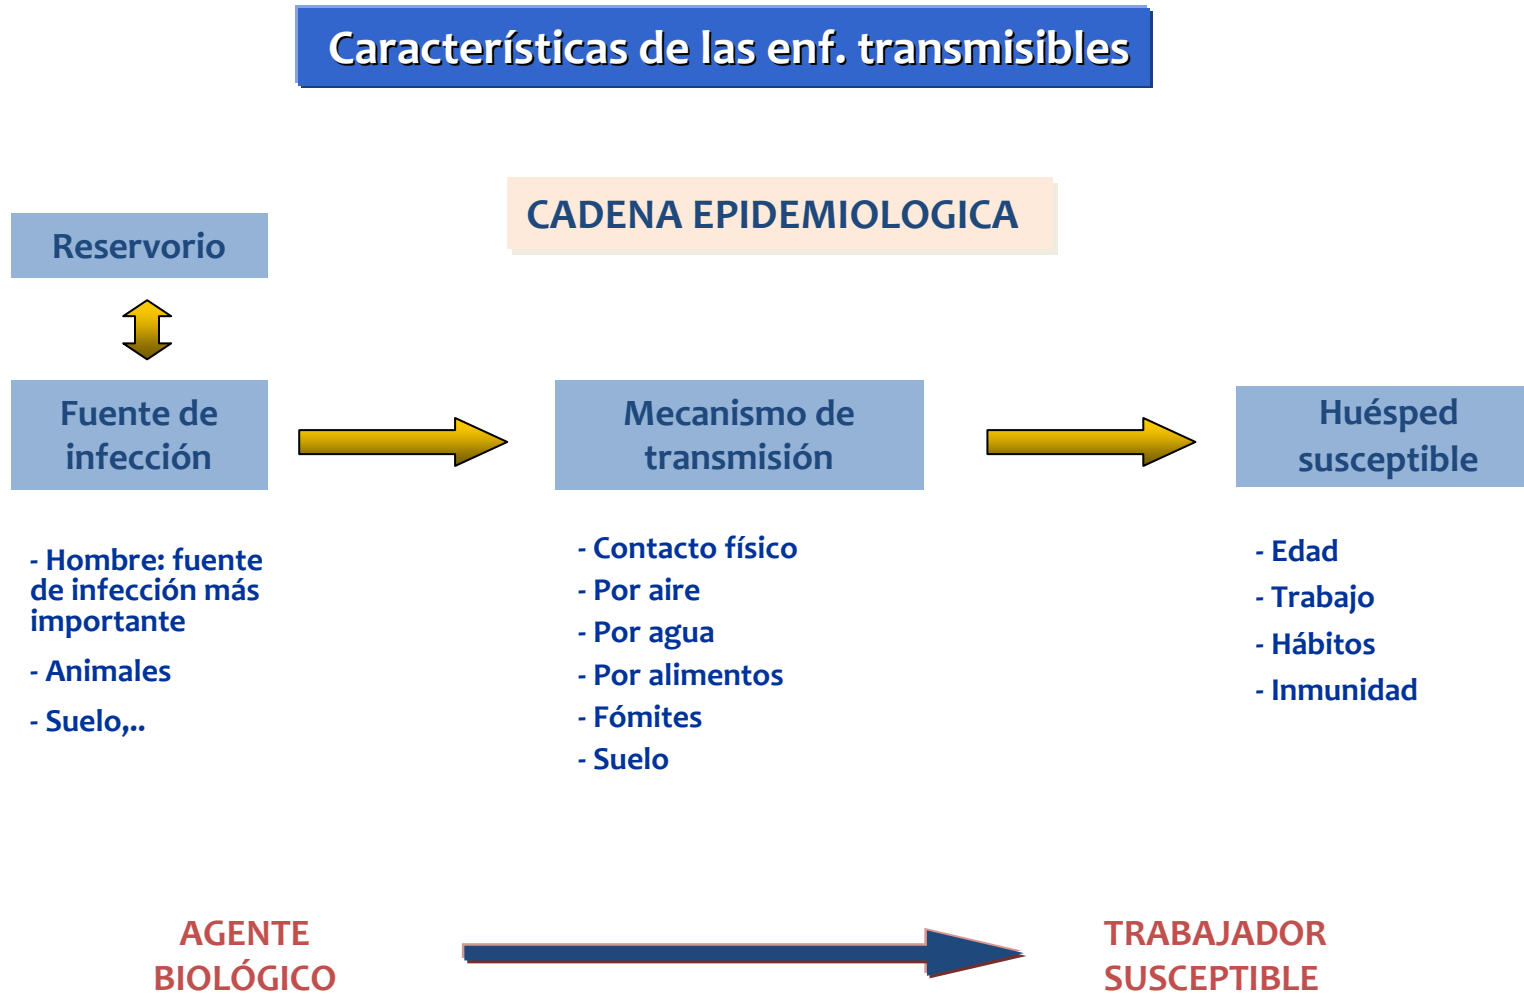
Características de las enf. transmisibles

CADENA EPIDEMIOLOGICA

Reservorio

Fuente de infección

Mecanismo de transmisión

Huésped susceptible

- Hombre: fuente de infección más importante

- Animales

- Suelo,..

- Contacto físico

- Por aire

- Por agua

- Por alimentos

- Fómites

- Suelo

- Edad

- Trabajo

- Hábitos

- Inmunidad

AGENTE BIOLÓGICO

TRABAJADOR SUSCEPTIBLE